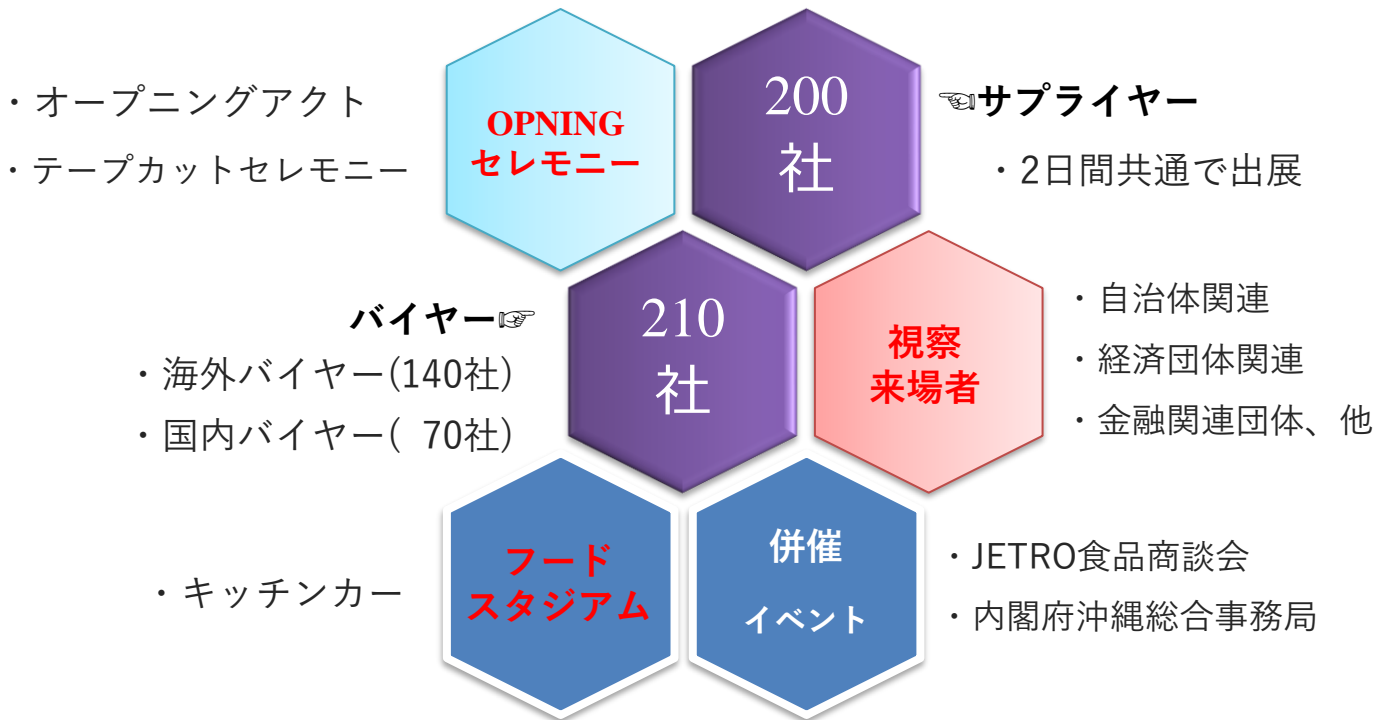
・オープニングアクト
・テープカットセレモニー

OPNING
セレモニー

200
社

☜サプライヤー
・2日間共通で出展

バイヤー☞
・海外バイヤー(140社)
・国内バイヤー(  70社)

210
社

視察
来場者

・自治体関連
・経済団体関連
・金融関連団体、他

・キッチンカー

フード
スタジアム

併催
イベント

・JETRO食品商談会
・内閣府沖縄総合事務局